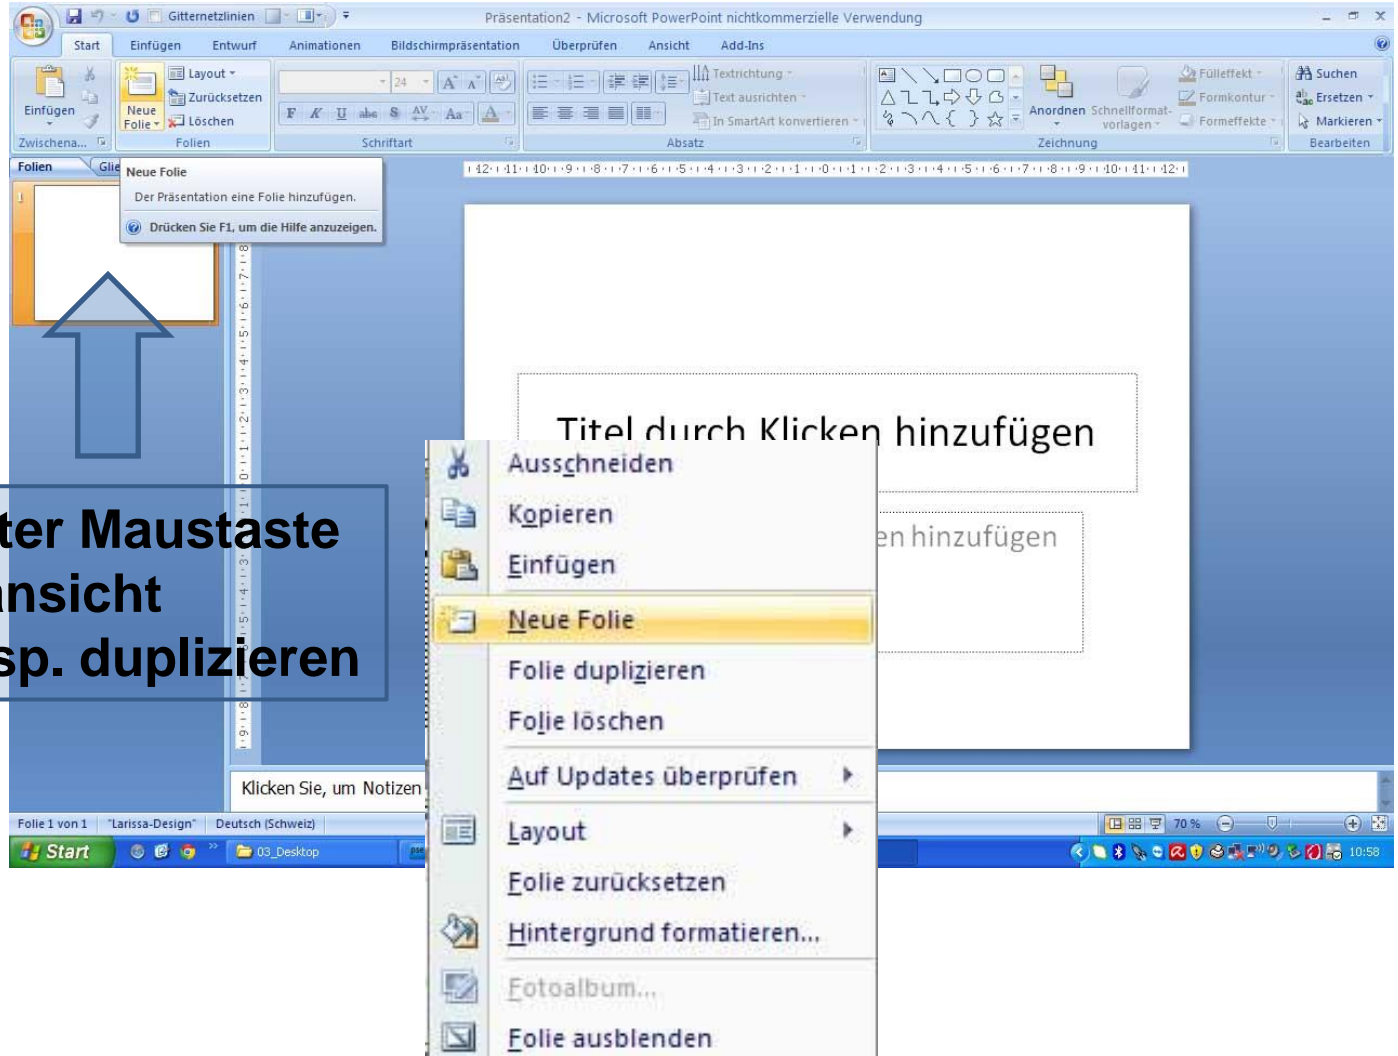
Gitternetzlinien

Präsentation2 - Microsoft PowerPoint nichtkommerzielle Verwendung

Start Einfügen Entwurf Animationen Bildschirmpräsentation Überprüfen Ansicht Add-Ins

Einfügen
Zwischena...
Neue Folie
Layout
Zurücksetzen
Löschen
Folien
24
F K U abe S AV Aa A
Schriftart
Textrichtung
Text ausrichten
In SmartArt konvertieren
Absatz
Anordnen
Schnellformatvorlagen
Fülleffekt
Formkontur
Formeffekte
Zeichnung
Suchen
Ersetzen
Markieren
Bearbeiten

Folien Glie

Neue Folie
Der Präsentation eine Folie hinzufügen.
Drücken Sie F1, um die Hilfe anzuzeigen.

1

Titel durch Klicken hinzufügen

en hinzufügen

ter Maustaste
nsicht
sp. duplizieren

Ausschneiden
Kopieren
Einfügen
Neue Folie
Folie duplizieren
Folie löschen
Auf Updates überprüfen
Layout
Folie zurücksetzen
Hintergrund formatieren...
Fotoalbum...
Folie ausblenden

Klicken Sie, um Notizen

Folie 1 von 1 "Larissa-Design" Deutsch (Schweiz)
70 %

Start
03_Desktop
10:58